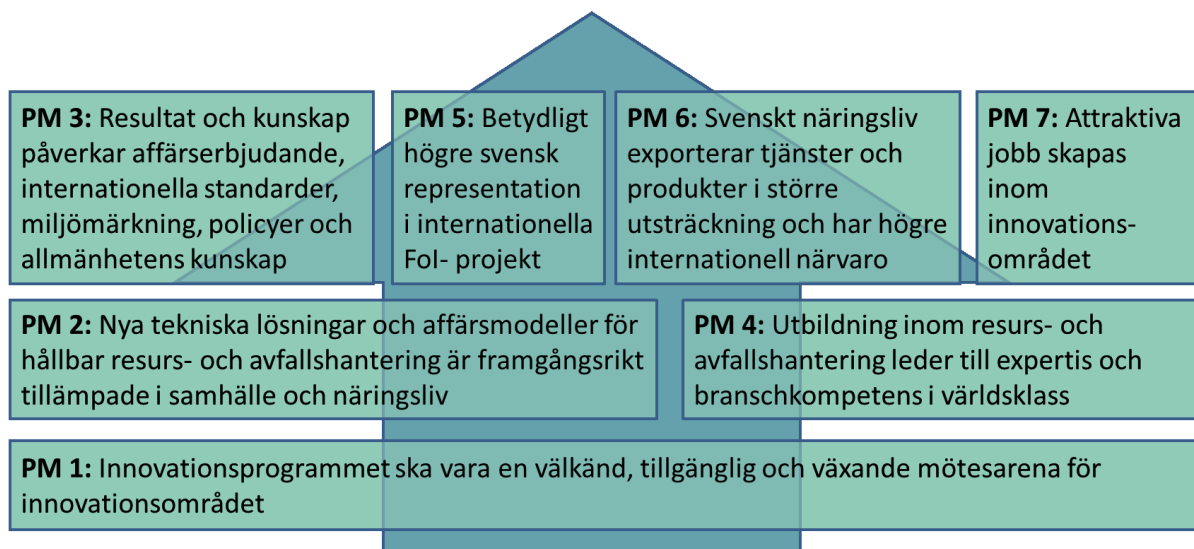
**PM 3:** Resultat och kunskap påverkar affärserbjudande, internationella standarder, miljömärkning, policyer och allmänhetens kunskap

**PM 5:** Betydligt högre svensk representation i internationella FoI- projekt

**PM 6:** Svenskt näringsliv exporterar tjänster och produkter i större utsträckning och har högre internationell närvaro

**PM 7:** Attraktiva jobb skapas inom innovationsområdet

**PM 2:** Nya tekniska lösningar och affärsmodeller för hållbar resurs- och avfallshantering är framgångsrikt tillämpade i samhälle och näringsliv

**PM 4:** Utbildning inom resurs- och avfallshantering leder till expertis och branschkompetens i världsklass

**PM 1:** Innovationsprogrammet ska vara en välkänd, tillgänglig och växande mötesarena för innovationsområdet